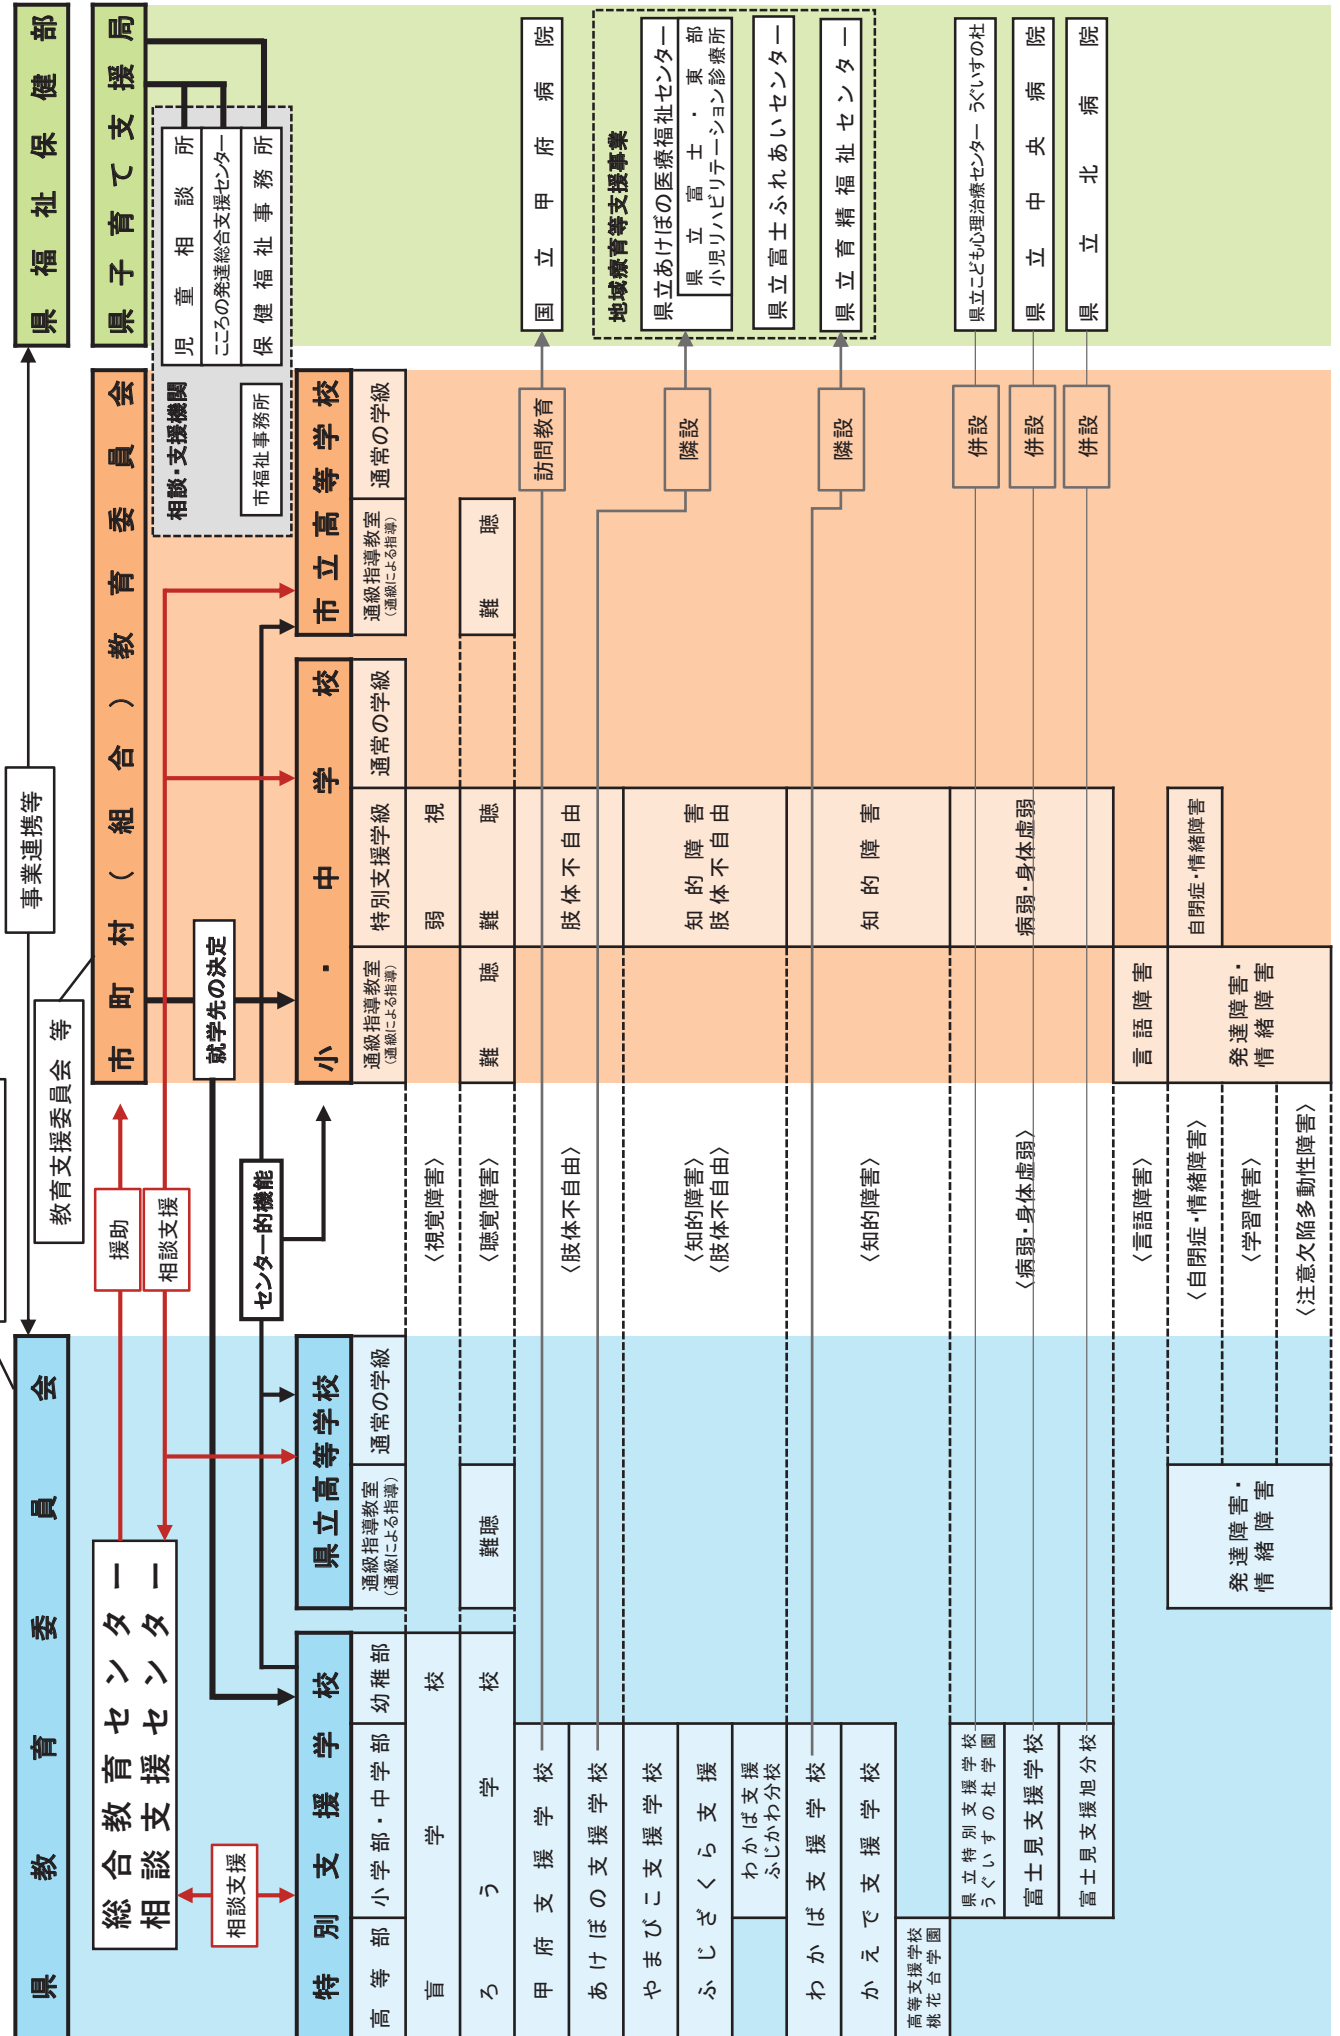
県福祉保健部

県子育て支援局

児童相談所
こころの発達総合支援センター
保健福祉事務所

相談・支援機関
市福祉事務所

国立甲府病院

地域療育等支援事業
県立あけぼの医療福祉センター
県立富士・東部小児リハビリテーション診療所
県立富士ふれあいセンター
県立育精福祉センター

県立こども心理治療センター うぐいすの杜
県立中央病院
県立北病院

訪問教育
隣設
隣設
併設
併設
併設

事業連携等

教育支援委員会等

市町村（組合）教育委員会

就学先の決定

市立高等学校
通常の学級
通級指導教室（通級による指導）
難聴

小・中学校
通常の学級
特別支援学級
弱視
難聴
肢体不自由
知的障害
肢体不自由
知的障害
病弱・身体虚弱
自閉症・情緒障害
通級指導教室（通級による指導）
難聴
言語障害
発達障害・情緒障害

援助
相談支援
センター的機能

〈視覚障害〉
〈聴覚障害〉
〈肢体不自由〉
〈知的障害〉
〈肢体不自由〉
〈知的障害〉
〈病弱・身体虚弱〉
〈言語障害〉
〈自閉症・情緒障害〉
〈学習障害〉
〈注意欠陥多動性障害〉

県教育委員会

総合教育センター
相談支援センター
相談支援

県立高等学校
通常の学級
通級指導教室（通級による指導）
難聴
発達障害・情緒障害

特別支援学校
高等部
小学部・中学部
幼稚部
盲学校
ろう学校
甲府支援学校
あけぼの支援学校
やまびこ支援学校
ふじざくら支援学校
わかば支援学校ふじかわ分校
わかば支援学校
かえで支援学校
高等支援学校桃花台学園
県立特別支援学校うぐいすの杜学園
富士見支援学校
富士見支援学校旭分校